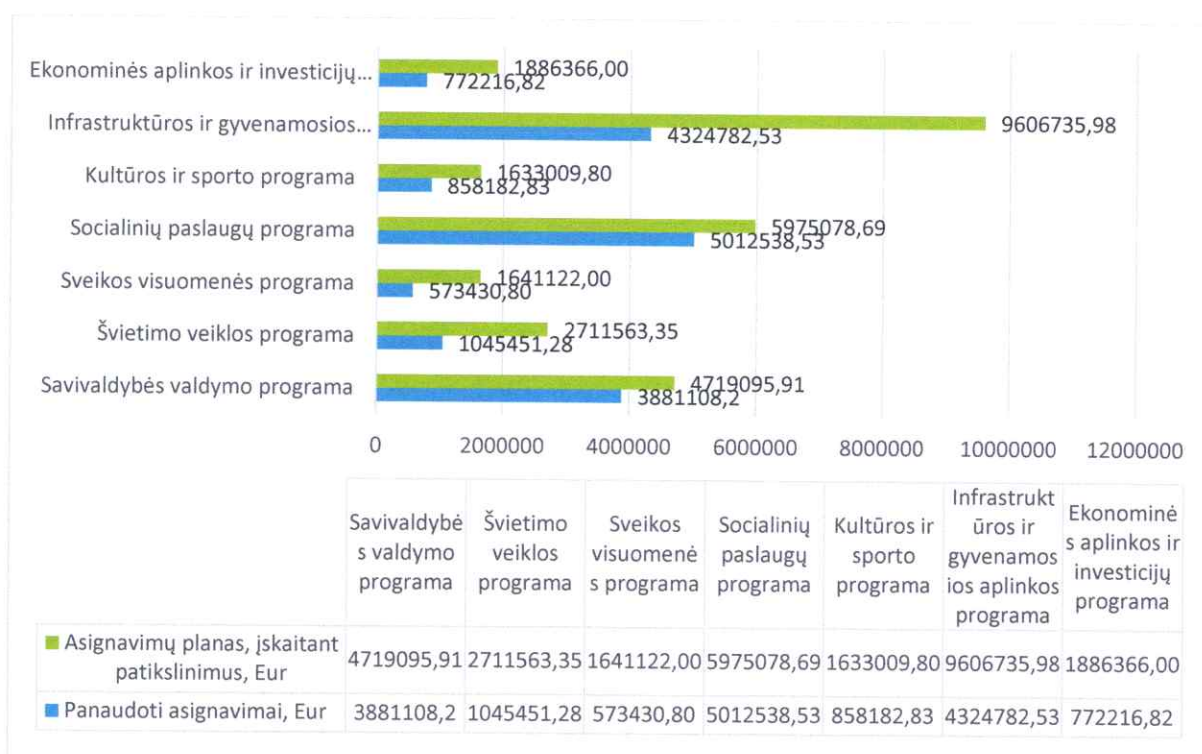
Ekonominės aplinkos ir investicijų...
Infrastruktūros ir gyvenamosios...
Kultūros ir sporto programa
Socialinių paslaugų programa
Sveikos visuomenės programa
Švietimo veiklos programa
Savivaldybės valdymo programa

1886366,00
772216,82
9606735,98
4324782,53
1633009,80
858182,83
5975078,69
5012538,53
1641122,00
573430,80
2711563,35
1045451,28
4719095,91
3881108,2

0 2000000 4000000 6000000 8000000 10000000 12000000

| | Savivaldybės valdymo programa | Švietimo veiklos programa | Sveikos visuomenės programa | Socialinių paslaugų programa | Kultūros ir sporto programa | Infrastruktūros ir gyvenamosios aplinkos programa | Ekonominės aplinkos ir investicijų programa |
|---|---|---|---|---|---|---|---|
| Asignavimų planas, įskaitant patikslinimus, Eur | 4719095,91 | 2711563,35 | 1641122,00 | 5975078,69 | 1633009,80 | 9606735,98 | 1886366,00 |
| Panaudoti asignavimai, Eur | 3881108,2 | 1045451,28 | 573430,80 | 5012538,53 | 858182,83 | 4324782,53 | 772216,82 |